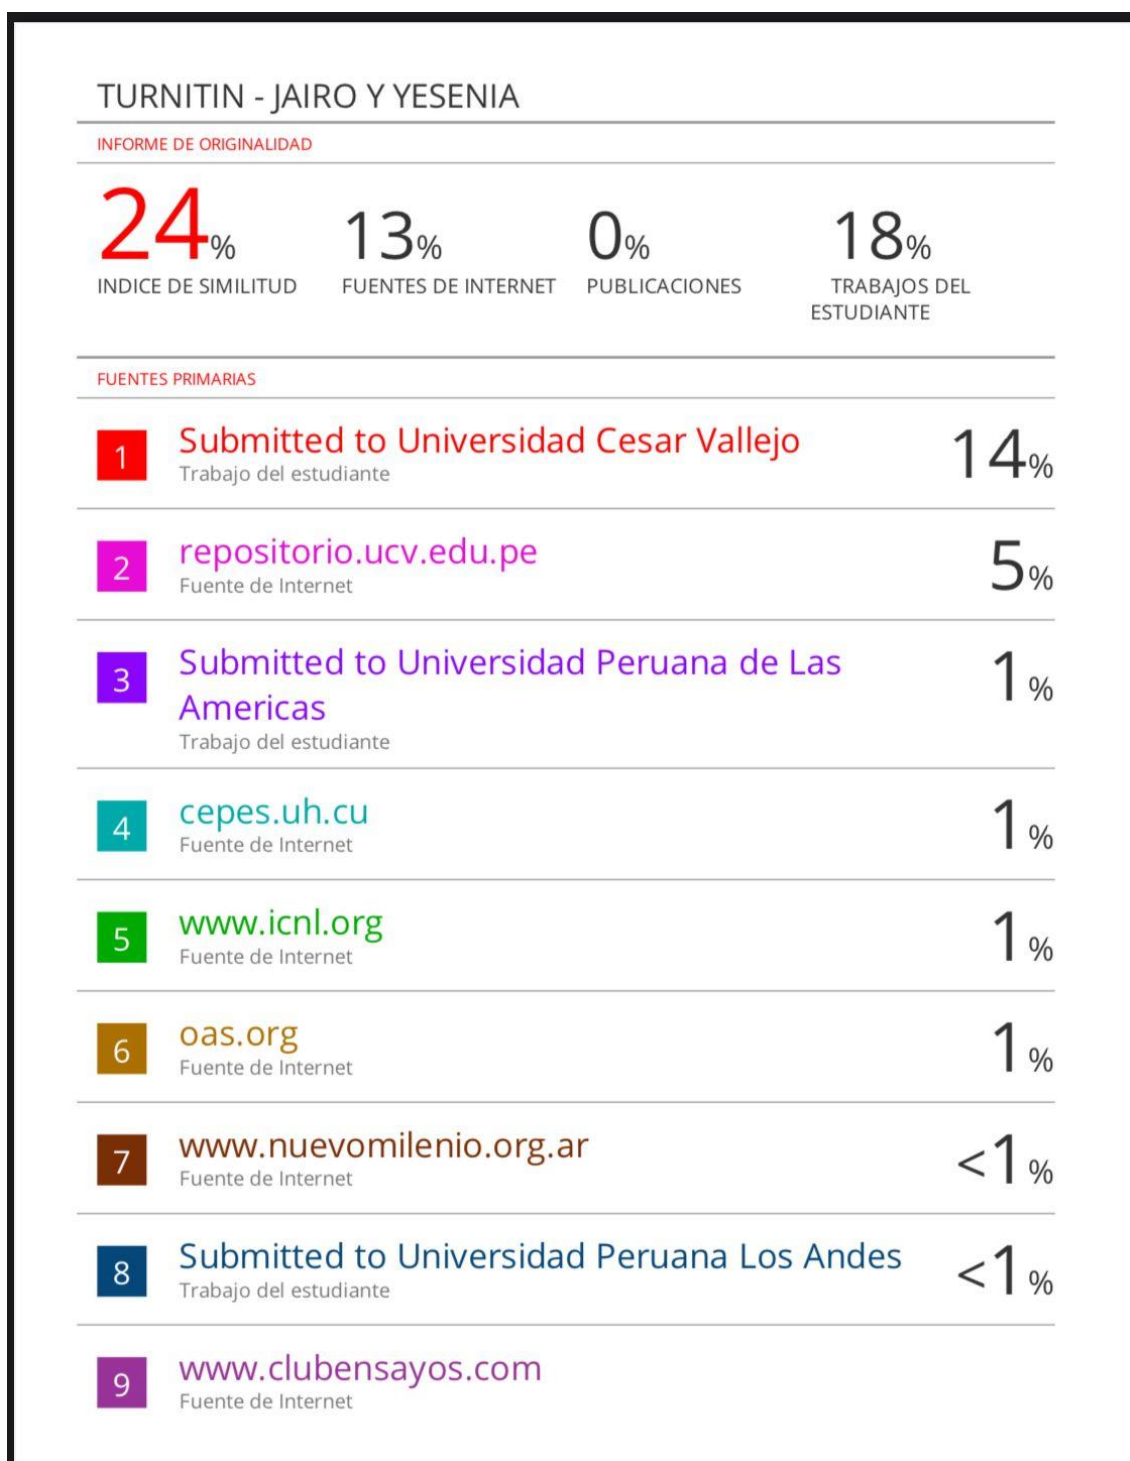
TURNITIN - JAIRO Y YESENIA

INFORME DE ORIGINALIDAD

| 24% | 13% | 0% | 18% |
|---|---|---|---|
| INDICE DE SIMILITUD | FUENTES DE INTERNET | PUBLICACIONES | TRABAJOS DEL ESTUDIANTE |

FUENTES PRIMARIAS

| | | |
|---|---|---|
| 1 | Submitted to Universidad Cesar Vallejo<br>Trabajo del estudiante | 14% |
| 2 | repositorio.ucv.edu.pe<br>Fuente de Internet | 5% |
| 3 | Submitted to Universidad Peruana de Las Americas<br>Trabajo del estudiante | 1% |
| 4 | cepes.uh.cu<br>Fuente de Internet | 1% |
| 5 | www.icnl.org<br>Fuente de Internet | 1% |
| 6 | oas.org<br>Fuente de Internet | 1% |
| 7 | www.nuevomilenio.org.ar<br>Fuente de Internet | <1% |
| 8 | Submitted to Universidad Peruana Los Andes<br>Trabajo del estudiante | <1% |
| 9 | www.clubensayos.com<br>Fuente de Internet | |